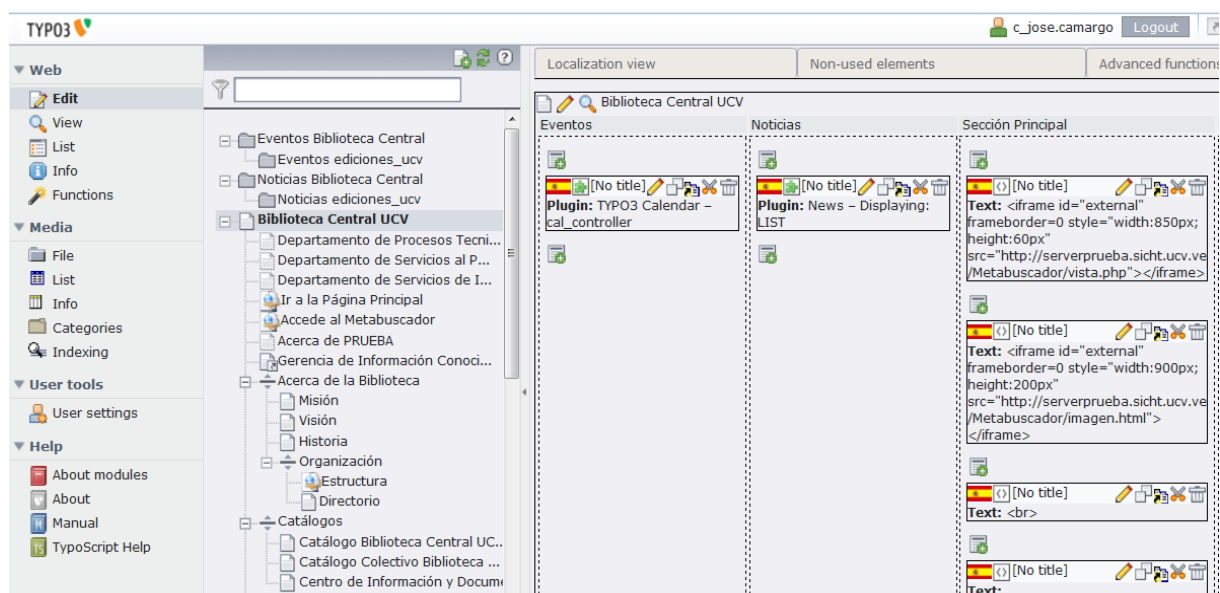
TYPO3

c_jose.camargo Logout

Web
Edit
View
List
Info
Functions

Media
File
List
Info
Categories
Indexing

User tools
User settings

Help
About modules
About
Manual
TypoScript Help

Eventos Biblioteca Central
Eventos ediciones_ucv
Noticias Biblioteca Central
Noticias ediciones_ucv
Biblioteca Central UCV
Departamento de Procesos Tecni...
Departamento de Servicios al P...
Departamento de Servicios de I...
Ir a la Página Principal
Accede al Metabuscador
Acerca de PRUEBA
Gerencia de Información Conoci...
Acerca de la Biblioteca
Misión
Visión
Historia
Organización
Estructura
Directorio
Catálogos
Catálogo Biblioteca Central UC...
Catálogo Colectivo Biblioteca ...
Centro de Información y Docum

Localization view | Non-used elements | Advanced functions

Biblioteca Central UCV

Eventos | Noticias | Sección Principal

[No title]
Plugin: TYPO3 Calendar – cal_controller

[No title]
Plugin: News – Displaying: LIST

[No title]
Text: <iframe id="external" frameborder=0 style="width:850px; height:60px" src="http://serverprueba.sicht.ucv.ve/Metabuscador/vista.php"></iframe>

[No title]
Text: <iframe id="external" frameborder=0 style="width:900px; height:200px" src="http://serverprueba.sicht.ucv.ve/Metabuscador/imagen.html"></iframe>

[No title]
Text: <br>

[No title]
Text: